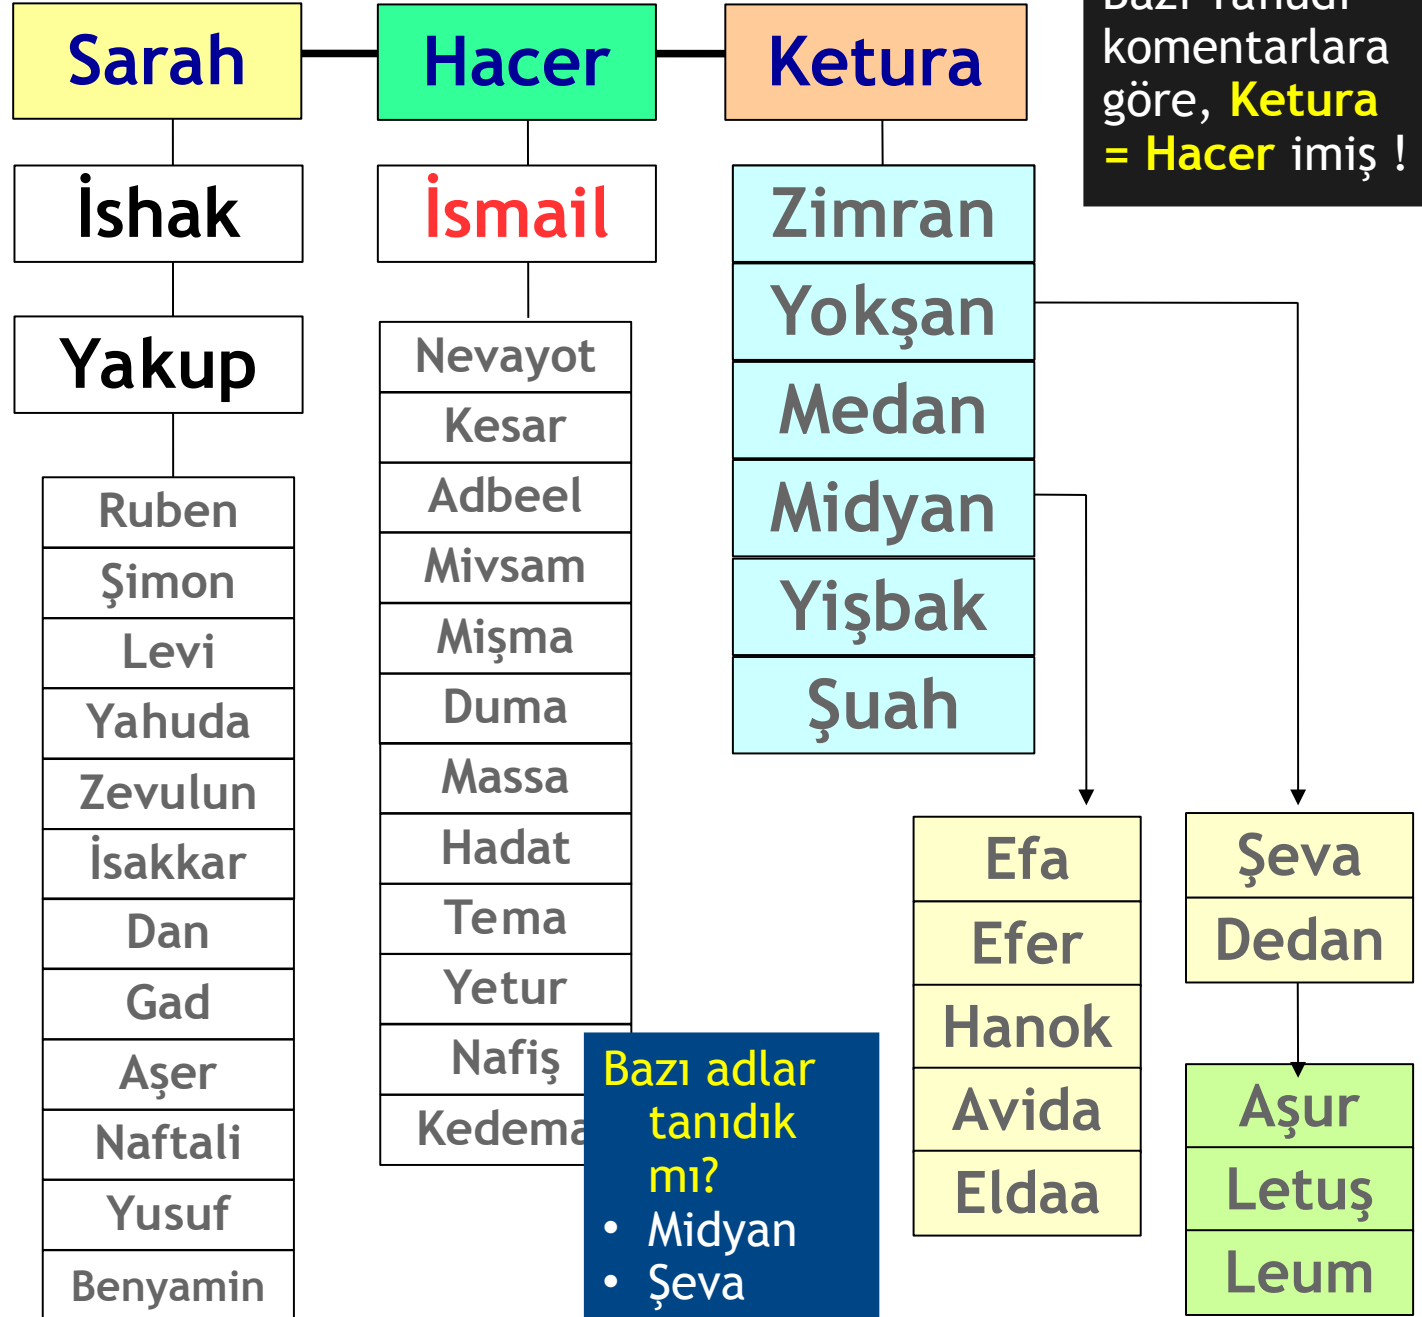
Sarah
Hacer
Ketura

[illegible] komentarlara göre, Ketura = Hacer imiş !

İshak
İsmail

Zimran
Yokşan
Medan
Midyan
Yişbak
Şuah

Yakup

Nevayot
Kesar
Adbeel
Mivsam
Mişma
Duma
Massa
Hadat
Tema
Yetur
Nafiş
Kedema

Ruben
Şimon
Levi
Yahuda
Zevulun
İsakkar
Dan
Gad
Aşer
Naftali
Yusuf
Benyamin

Efa
Efer
Hanok
Avida
Eldaa

Şeva
Dedan

Aşur
Letuş
Leum

Bazı adlar tanıdık mı?
• Midyan
• Şeva